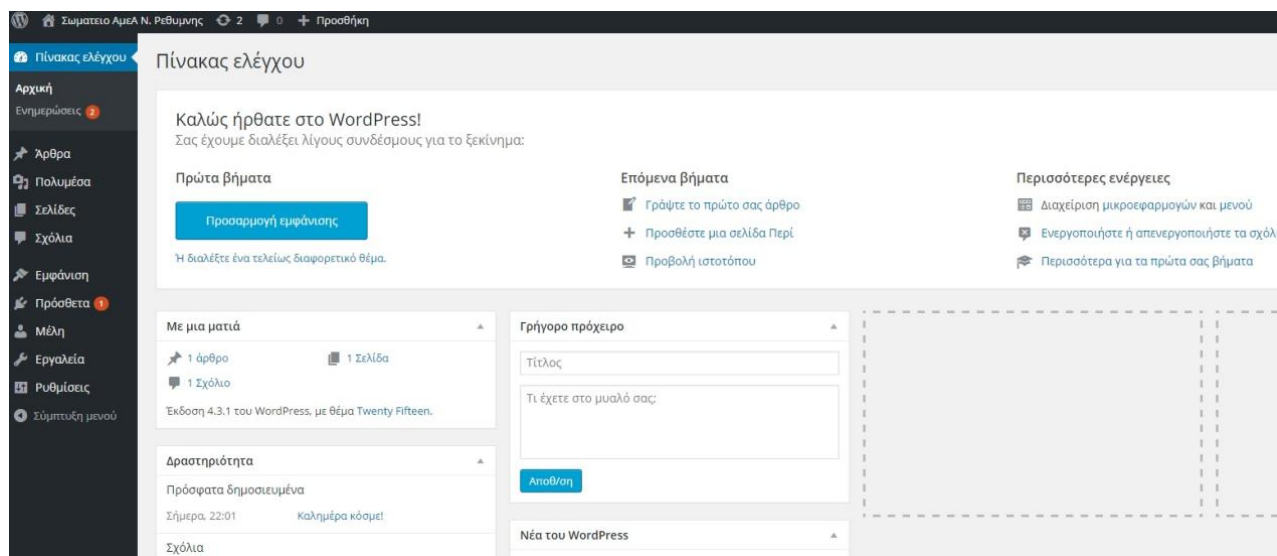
Σωματειο ΑμεΑ Ν. Ρεθυμνης 2 0 + Προσθήκη

Πίνακας ελέγχου
Αρχική
Ενημερώσεις 2
Άρθρα
Πολυμέσα
Σελίδες
Σχόλια
Εμφάνιση
Πρόσθετα 1
Μέλη
Εργαλεία
Ρυθμίσεις
Σύμπτυξη μενού

Πίνακας ελέγχου

Καλώς ήρθατε στο WordPress!
Σας έχουμε διαλέξει λίγους συνδέσμους για το ξεκίνημα:

Πρώτα βήματα
Προσαρμογή εμφάνισης
Ή διαλέξτε ένα τελείως διαφορετικό θέμα.

Επόμενα βήματα
Γράψτε το πρώτο σας άρθρο
Προσθέστε μια σελίδα Περί
Προβολή ιστοτόπου

Περισσότερες ενέργειες
Διαχείριση μικροεφαρμογών και μενού
Ενεργοποιήστε ή απενεργοποιήστε τα σχόλ
Περισσότερα για τα πρώτα σας βήματα

Με μια ματιά
1 άρθρο
1 Σελίδα
1 Σχόλιο
Έκδοση 4.3.1 του WordPress, με θέμα Twenty Fifteen.

Δραστηριότητα
Πρόσφατα δημοσιευμένα
Σήμερα, 22:01 Καλημέρα κόσμε!
Σχόλια

Γρήγορο πρόχειρο
Τίτλος
Τι έχετε στο μυαλό σας;
Αποθ/ση

Νέα του WordPress